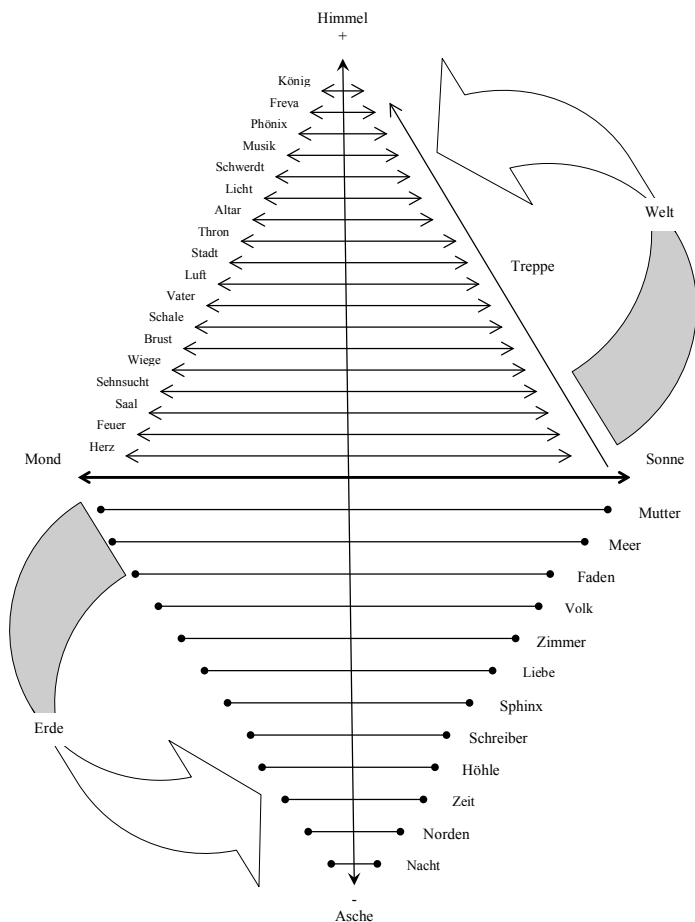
Himmel
+

König
Freva
Phönix
Musik
Schwerdt
Licht
Altar
Thron
Stadt
Luft
Vater
Schale
Brust
Wiege
Sehnsucht
Saal
Feuer
Herz

Welt

Treppe

Mond

Sonne

Mutter
Meer
Faden
Volk
Zimmer
Liebe
Sphinx
Schreiber
Höhle
Zeit
Norden
Nacht

Erde

-
Asche